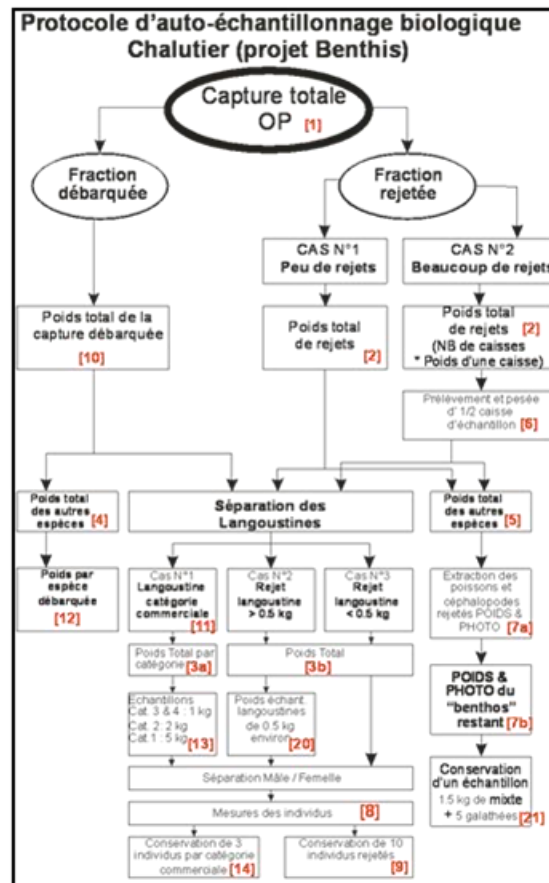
Protocole d'auto-échantillonnage biologique Chalutier (projet Benthis)

Capture totale OP [1]

Fraction débarquée

Fraction rejetée

CAS N°1 Peu de rejets

CAS N°2 Beaucoup de rejets

Poids total de la capture débarquée [10]

Poids total de rejets [2]

Poids total de rejets [2] (NB de caisses * Poids d'une caisse)

Prélèvement et pesée d' 1/2 caisse d'échantillon [6]

Poids total des autres espèces [4]

Séparation des Langoustines

Poids total des autres espèces [5]

Poids par espèce débarquée [12]

Cas N°1 Langoustine catégorie commerciale [11]

Cas N°2 Rejet langoustine > 0.5 kg

Cas N°3 Rejet langoustine < 0.5 kg

Extraction des poissons et céphalopodes rejetés POIDS & PHOTO [7a]

Poids Total par catégorie [3a]

Poids Total [3b]

POIDS & PHOTO du "benthos" restant [7b]

Echantillons Cat. 3 & 4 : 1 kg Cat. 2 : 2 kg Cat 1 : 5 kg [13]

Poids échant langoustines de 0.5 kg environ [20]

Conservation d'un échantillon 1.5 kg de mixte + 5 galathées [21]

Séparation Mâle / Femelle

Mesures des individus [8]

Conservation de 3 individus par catégorie commerciale [14]

Conservation de 10 individus rejetés [9]